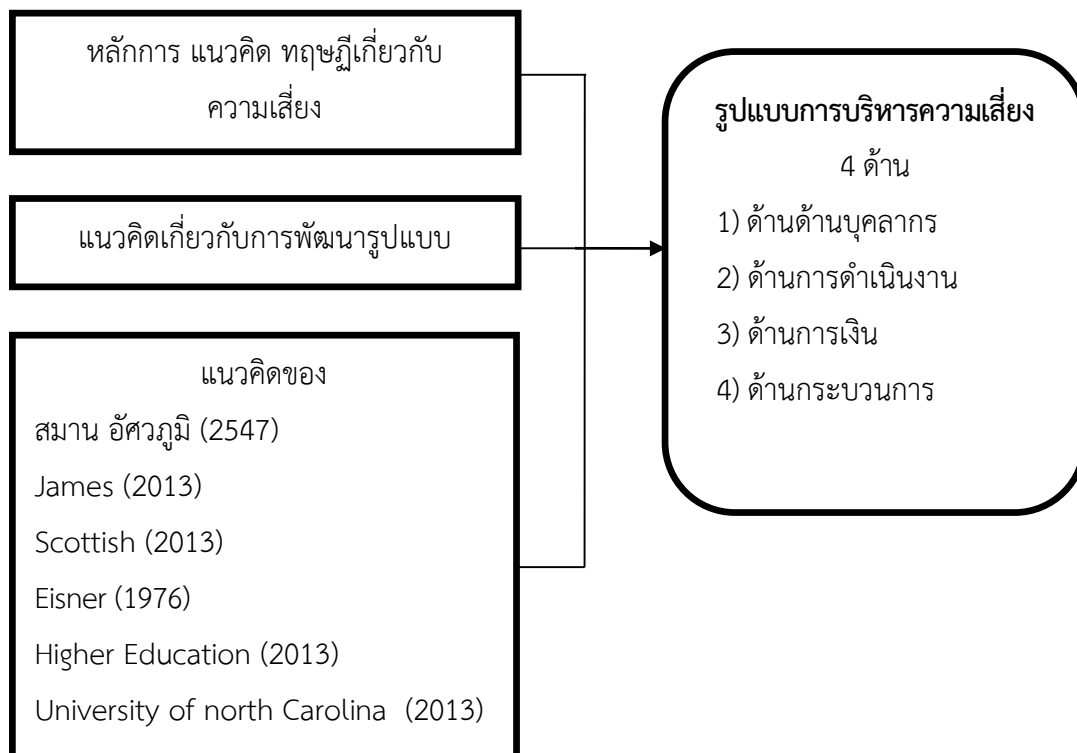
หลักการ แนวคิด ทฤษฎีเกี่ยวกับความเสี่ยง

แนวคิดเกี่ยวกับการพัฒนารูปแบบ

แนวคิดของ
สมาน อัศวภูมิ (2547)
James (2013)
Scottish (2013)
Eisner (1976)
Higher Education (2013)
University of north Carolina (2013)

รูปแบบการบริหารความเสี่ยง
4 ด้าน
1) ด้านด้านบุคลากร
2) ด้านการดำเนินงาน
3) ด้านการเงิน
4) ด้านกระบวนการ